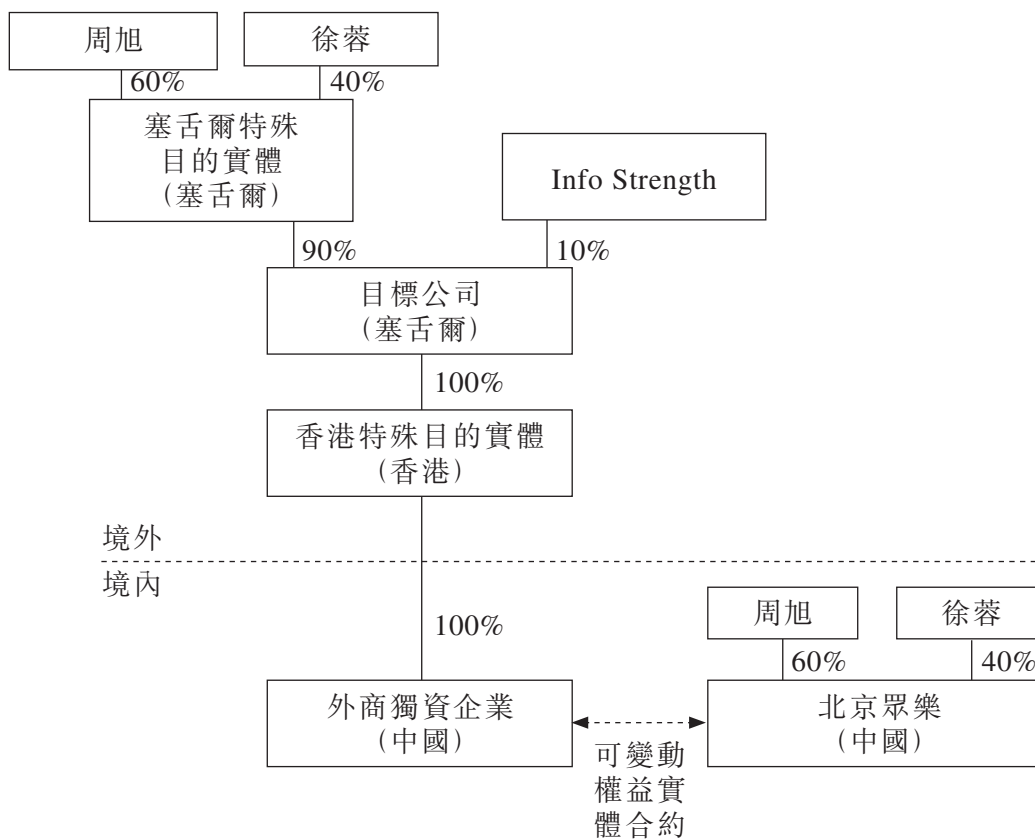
周旭

徐蓉

60%

40%

塞舌爾特殊目的實體
（塞舌爾）

Info Strength

90%

10%

目標公司
（塞舌爾）

100%

香港特殊目的實體
（香港）

境外

境內

100%

周旭

徐蓉

60%

40%

外商獨資企業
（中國）

北京眾樂
（中國）

可變動權益實體合約